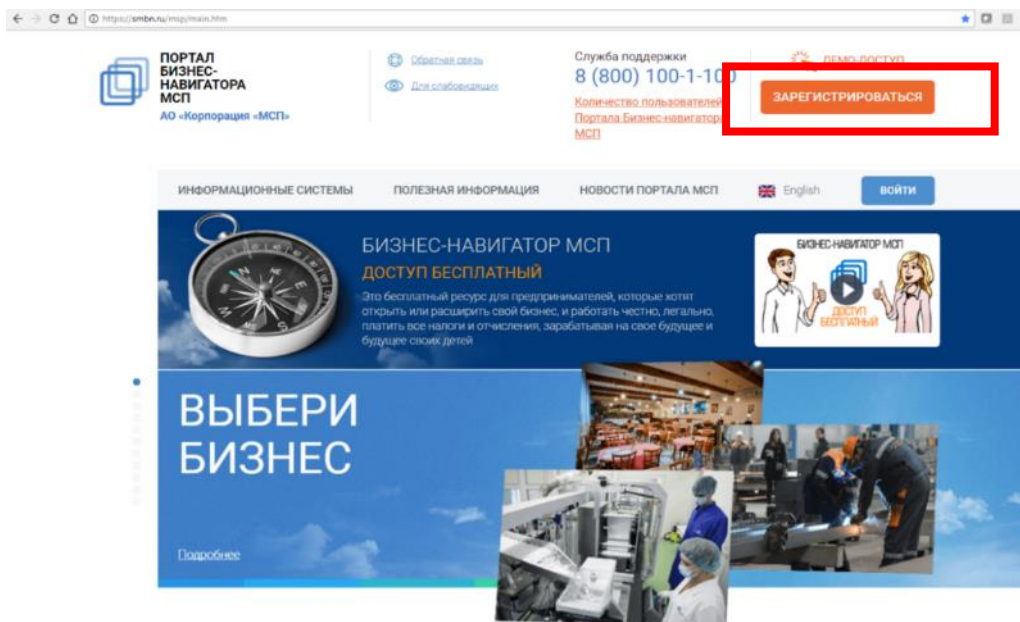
https://smbn.ru/msp/main.htm

ПОРТАЛ БИЗНЕС-НАВИГАТОРА МСП
АО «Корпорация «МСП»

Обратная связь
Для слабовидящих

Служба поддержки
8 (800) 100-1-10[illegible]
Количество пользователей Портала Бизнес-навигатора МСП

ДЕМО-ДОСТУП
ЗАРЕГИСТРИРОВАТЬСЯ

ИНФОРМАЦИОННЫЕ СИСТЕМЫ
ПОЛЕЗНАЯ ИНФОРМАЦИЯ
НОВОСТИ ПОРТАЛА МСП
English
ВОЙТИ

БИЗНЕС-НАВИГАТОР МСП
ДОСТУП БЕСПЛАТНЫЙ
Это бесплатный ресурс для предпринимателей, которые хотят открыть или расширить свой бизнес, и работать честно, легально, платить все налоги и отчисления, зарабатывая на свое будущее и будущее своих детей

БИЗНЕС-НАВИГАТОР МСП
ДОСТУП БЕСПЛАТНЫЙ

ВЫБЕРИ БИЗНЕС

Подробнее